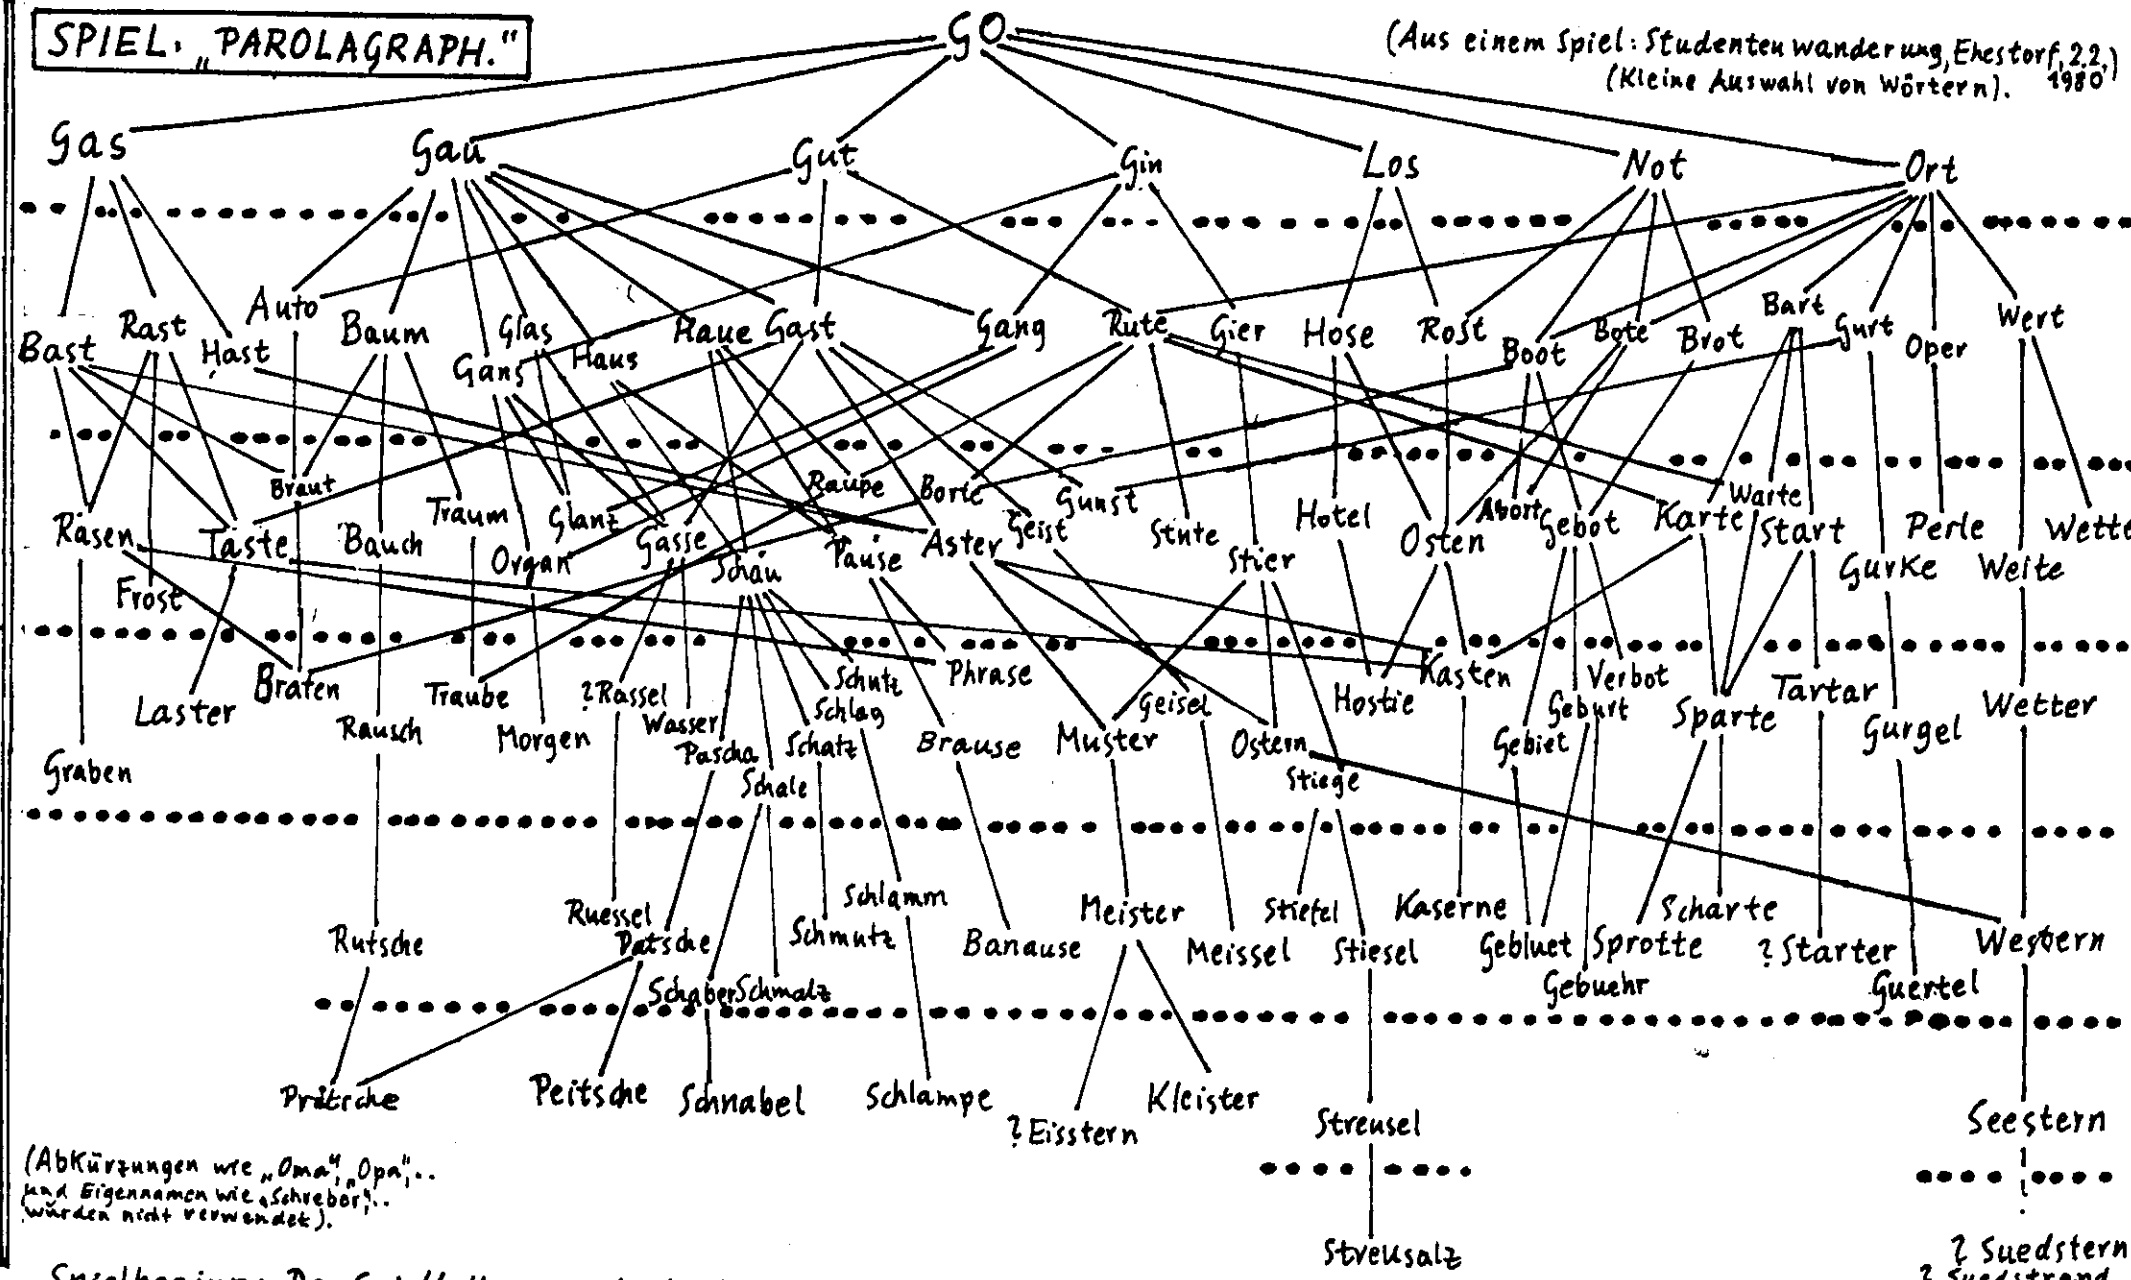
SPIEL „PAROLAGRAPH."

(Aus einem Spiel: Studentenwanderung, Ehestorf, 2.2.1980)
(Kleine Auswahl von Wörtern).

GO

Gas Gau Gut Gin Los Not Ort

Bast Rast Hast Auto Baum Glas Gans Haus Haue Gast Gang Rute Gier Hose Rost Boot Bote Brot Bart Gurt Oper Wert

Braut Raupe Borte Gunst Warte

Rasen Taste Bauch Traum Glanz Organ Gasse Schau Pause Aster Geist Stute Stier Hotel Osten Abort Gebot Karte Start Perle Wette Gurke Weite

Frost

Laster Braten Traube ?Rassel Wasser Schutz Schlag Phrase Geisel Hostie Kasten Verbot Geburt Tartar Sparte Gurgel Wetter

Rausch Morgen Pascha Schatz Brause Muster Ostern Gebiet

Graben Schale Stiege

Schlamm

Ruessel Patsche Schmutz Rutsche Banause Meister Meissel Stiefel Stiesel Kaserne Gebluet Sprotte Scharte ?Starter Guertel Western

Schaber Schmalz Gebuehr

Pritsche Peitsche Schnabel Schlampe ?Eisstern Kleister Streusel Seestern

Streusalz ? Suedstern

(Abkürzungen wie „Oma", „Opa",.. und Eigennamen wie „Schreber",.. würden nicht verwendet).

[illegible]